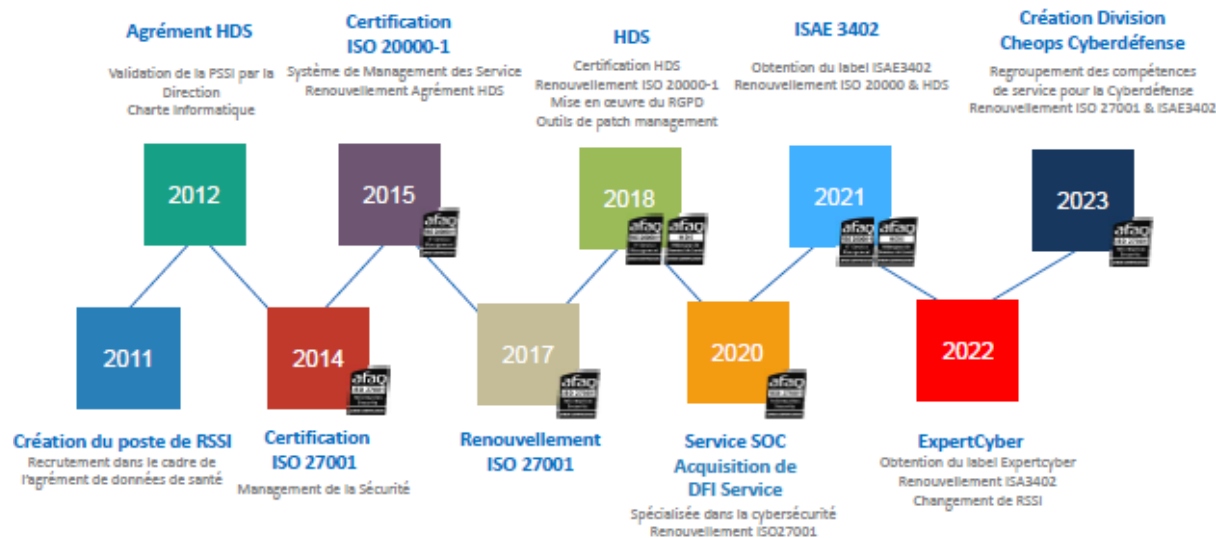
Agrément HDS

Validation de la PSSI par la Direction
Charte Informatique

2012

Certification
ISO 20000-1

Système de Management des Service
Renouvellement Agrément HDS

2015

HDS

Certification HDS
Renouvellement ISO 20000-1
Mise en œuvre du RGPD
Outils de patch management

2018

ISAE 3402

Obtention du label ISAE3402
Renouvellement ISO 20000 & HDS

2021

Création Division
Cheops Cyberdéfense

Regroupement des compétences de service pour la Cyberdéfense
Renouvellement ISO 27001 & ISAE3402

2023

2011

Création du poste de RSSI
Recrutement dans le cadre de l'agrément de données de santé

2014

Certification
ISO 27001
Management de la Sécurité

2017

Renouvellement
ISO 27001

2020

Service SOC
Acquisition de
DFI Service
Spécialisée dans la cybersécurité
Renouvellement ISO27001

2022

ExpertCyber
Obtention du label Expertcyber
Renouvellement ISA3402
Changement de RSSI

afag
afag
afag
afag
afag
afag
afag
afag
afag